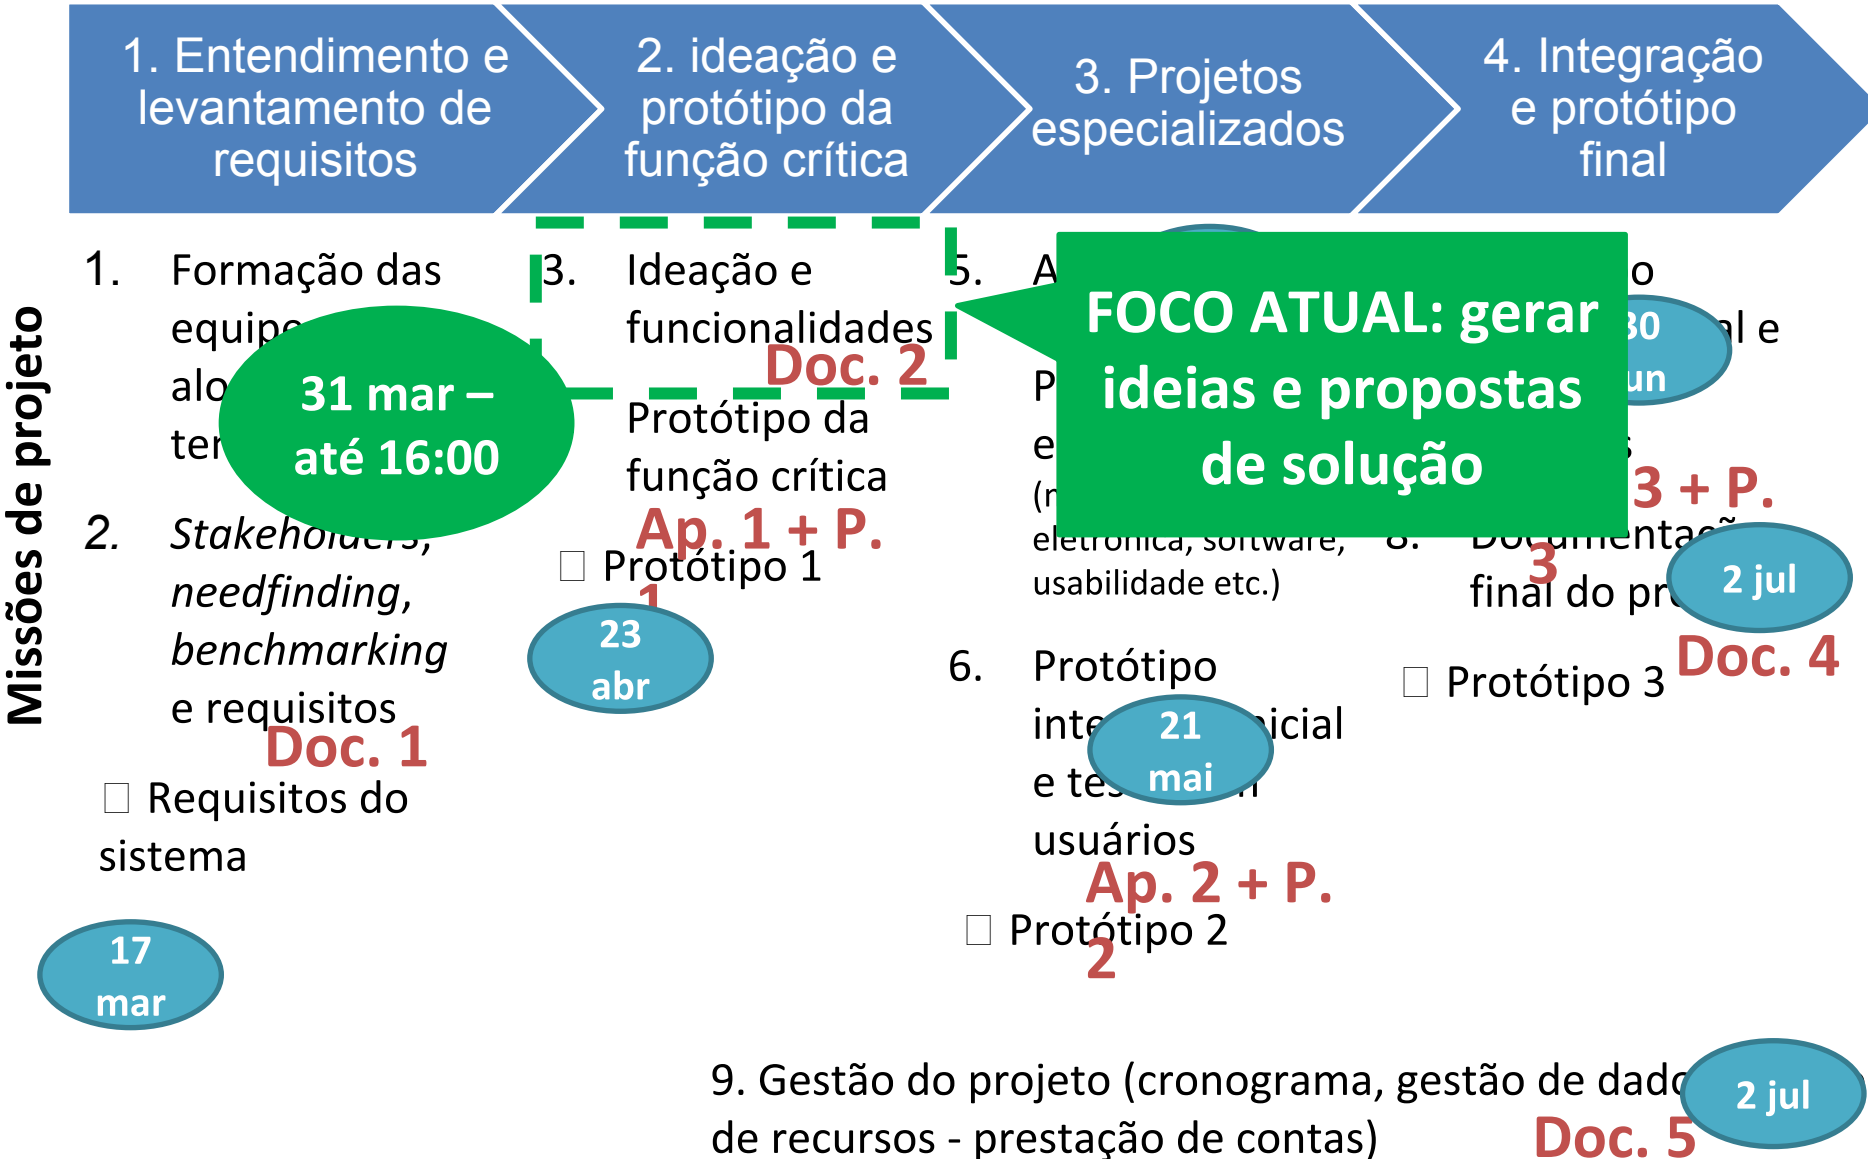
1. Entendimento e levantamento de requisitos

2. ideação e protótipo da função crítica

3. Projetos especializados

4. Integração e protótipo final

Missões de projeto

1. Formação das equipe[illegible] alo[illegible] ter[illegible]

31 mar – até 16:00

2. Stakeholders, needfinding, benchmarking e requisitos

Doc. 1

☐ Requisitos do sistema

17 mar

3. Ideação e funcionalidades

Doc. 2

Protótipo da função crítica

Ap. 1 + P.

☐ Protótipo 1

1

23 abr

5. A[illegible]

P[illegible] e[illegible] (r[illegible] eletrônica, software, usabilidade etc.)

FOCO ATUAL: gerar ideias e propostas de solução

6. Protótipo inte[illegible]icial e tes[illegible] usuários

21 mai

Ap. 2 + P.

☐ Protótipo 2

2

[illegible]o

30 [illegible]un

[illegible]l e

3 + P.

3

8. Documentaç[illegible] final do pr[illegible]

2 jul

Doc. 4

☐ Protótipo 3

9. Gestão do projeto (cronograma, gestão de dad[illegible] de recursos - prestação de contas)

2 jul

Doc. 5